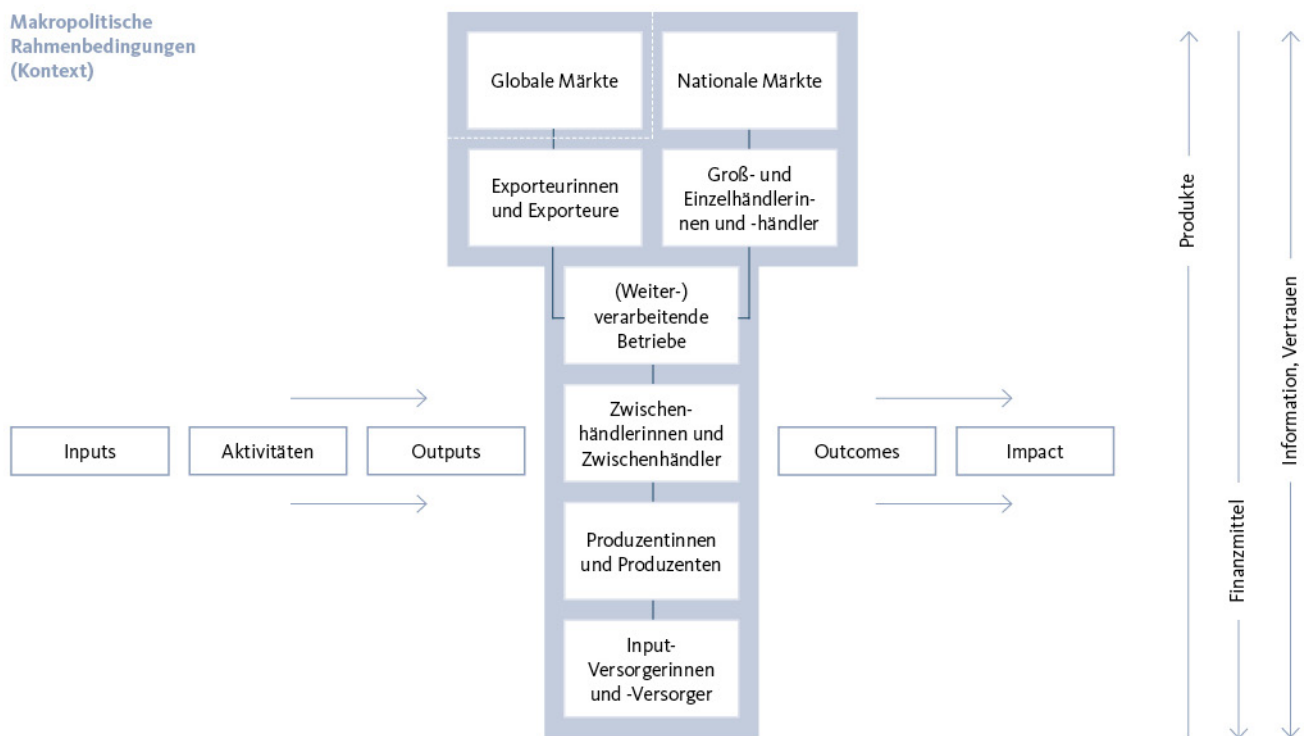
Makropolitische Rahmenbedingungen (Kontext)

Globale Märkte

Nationale Märkte

Exporteurinnen und Exporteure

Groß- und Einzelhändlerinnen und -händler

(Weiter-) verarbeitende Betriebe

Zwischenhändlerinnen und Zwischenhändler

Produzentinnen und Produzenten

Input-Versorgerinnen und -Versorger

Inputs

Aktivitäten

Outputs

Outcomes

Impact

Produkte

Finanzmittel

Information, Vertrauen